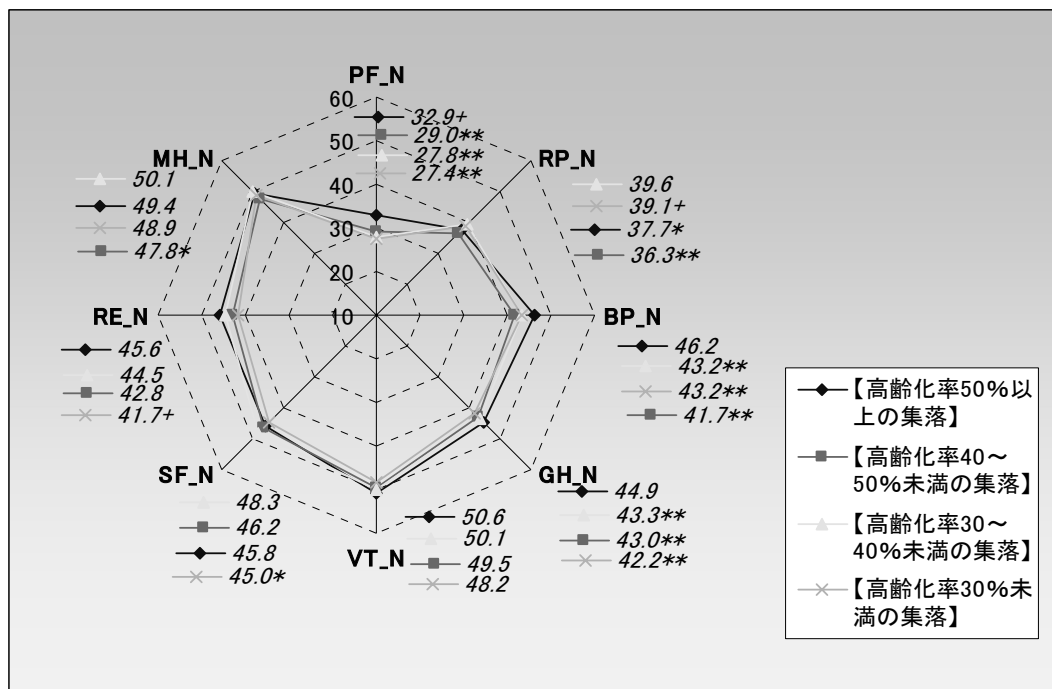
PF_N
60
50
40
30
20
10
32.9+
29.0**
27.8**
27.4**

RP_N
39.6
39.1+
37.7*
36.3**

MH_N
50.1
49.4
48.9
47.8*

BP_N
46.2
43.2**
43.2**
41.7**

RE_N
45.6
44.5
42.8
41.7+

GH_N
44.9
43.3**
43.0**
42.2**

SF_N
48.3
46.2
45.8
45.0*

VT_N
50.6
50.1
49.5
48.2

【高齢化率50%以上の集落】
【高齢化率40～50%未満の集落】
【高齢化率30～40%未満の集落】
【高齢化率30%未満の集落】